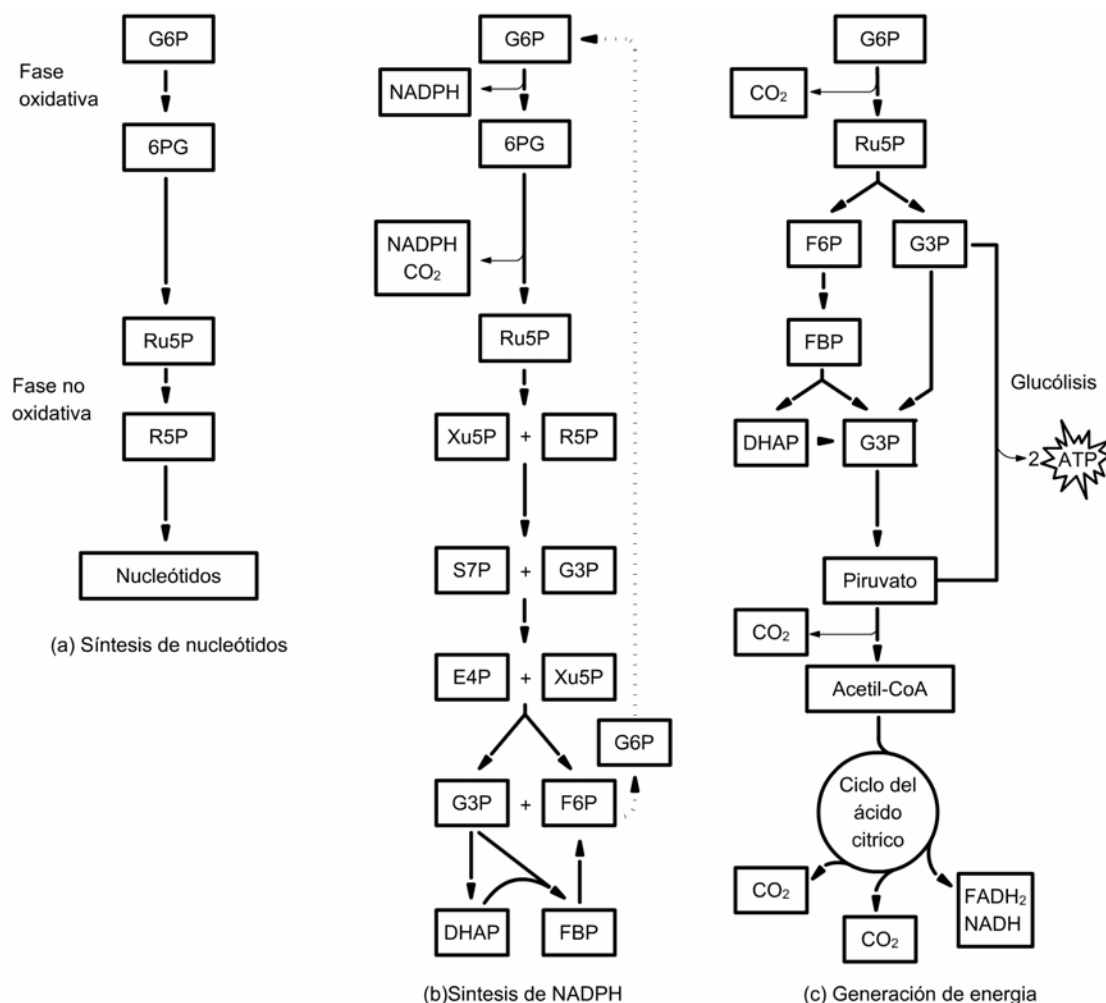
G6P
Fase oxidativa
6PG
Ru5P
Fase no oxidativa
R5P
Nucleótidos
(a) Síntesis de nucleótidos

G6P
NADPH
6PG
NADPH
$CO_2$
Ru5P
Xu5P + R5P
S7P + G3P
E4P + Xu5P
G6P
G3P + F6P
DHAP
FBP
(b)Sintesis de NADPH

G6P
$CO_2$
Ru5P
F6P
G3P
FBP
Glucólisis
DHAP
G3P
2 ATP
Piruvato
$CO_2$
Acetil-CoA
Ciclo del ácido citrico
$CO_2$
$CO_2$
$FADH_2$
NADH
(c) Generación de energia